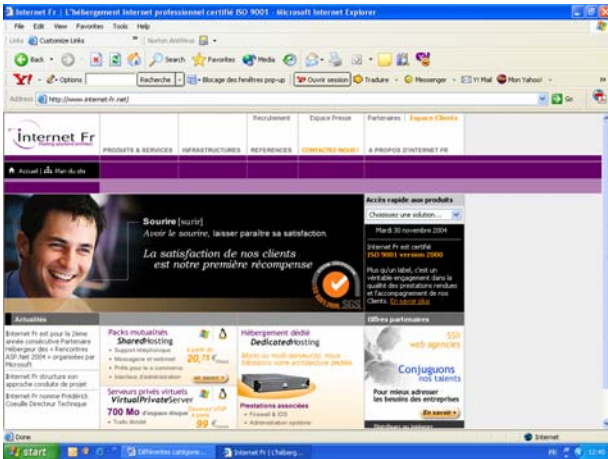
Internet Fr | L'hébergement Internet professionnel certifié ISO 9001 - Microsoft Internet Explorer

File Edit View Favorites Tools Help

Links Customize Links Norton AntiVirus

Back Search Favorites Media

Y! Options Recherche Blocage des fenêtres pop-up Ouvrir session Traduire Messenger Y! Mail Mon Yahoo!

Address http://www.internet-fr.net/ Go

internet Fr

PRODUITS & SERVICES | INFRASTRUCTURES | Recrutement REFERENCES | Espace Presse CONTACTEZ-NOUS ! | Partenaires A PROPOS D'INTERNET FR | Espace Clients

Accueil | Plan du site

Sourire [surir]
Avoir le sourire, laisser paraître sa satisfaction.

La satisfaction de nos clients est notre première récompense

Accès rapide aux produits
Choisissez une solution...

Mardi 30 novembre 2004

Internet Fr est certifié ISO 9001 version 2000

Plus qu'un label, c'est un véritable engagement dans la qualité des prestations rendues et l'accompagnement de nos Clients. En savoir plus

Actualités

Internet Fr est pour la 2ème année consécutive Partenaire hébergeur des « Rencontres ASP.Net 2004 » organisées par Microsoft

Internet Fr structure son approche conduite de projet

Internet Fr nomme Frédérick Coeuille Directeur Technique

Packs mutualisés SharedHosting
• Support téléphonique
• Messagerie et webmail
• Prêts pour le commerce
• Interface d'administration
à partir de 20,75 €/mois
en savoir +

Serveurs privés virtuels VirtualPrivateServer
700 Mo d'espace disque
• Trafic illimité
Serveur VSP à partir de 99 €/mois

Hébergement dédié DedicatedHosting
Mono ou multi-serveur(s), nous bâtissons votre architecture dédiée.

Prestations associées
• Firewall & IDS
• Administration système

Offres partenaires

SSII web agencies

Conjuguons nos talents

Pour mieux adresser les besoins des entreprises
En savoir +

Done Internet

start Différentes catégorie... Internet Fr | L'héberg... 12:40